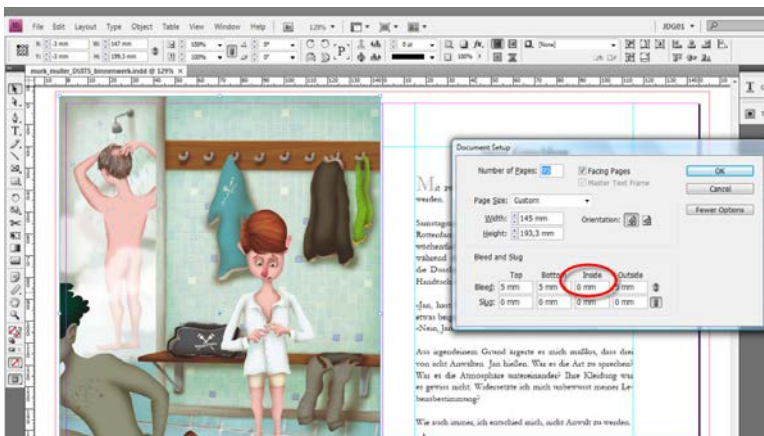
File Edit Layout Type Object Table View Window Help Br 129% JDG01 ▾

X: -3 mm Y: -3 mm W: 147 mm H: 199,3 mm 100% 100% 0° 0° 0 pt [None] 100%

murk_muller_DUSTS_binnenwerk.indd @ 129%

Document Setup

Number of Pages: 20
Facing Pages
Master Text Frame

OK
Cancel
Fewer Options

Page Size: Custom
Width: 145 mm
Height: 193,3 mm
Orientation:

Bleed and Slug
Top Bottom Inside Outside
Bleed: 5 mm 5 mm 0 mm 0 mm
Slug: 0 mm 0 mm 0 mm 0 mm

Ma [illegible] werden.

Samstagm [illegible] Rotterdam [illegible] wöchentlic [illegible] während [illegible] die Dusch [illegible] Handschi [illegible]

-Jan, hast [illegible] etwas beg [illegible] -Nein, Ja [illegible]

Aus irgendeinem Grund ärgerte es mich maßlos, dass drei von acht Anwälten Jan hießen. Was es die Art zu sprechen? War es die Atmosphäre untereinander? Ihre Kleidung war es gewiss nicht. Widersetzte ich mich unbewusst meiner Lebensbestimmung?

Wie auch immer, ich entschied mich, nicht Anwalt zu werden.